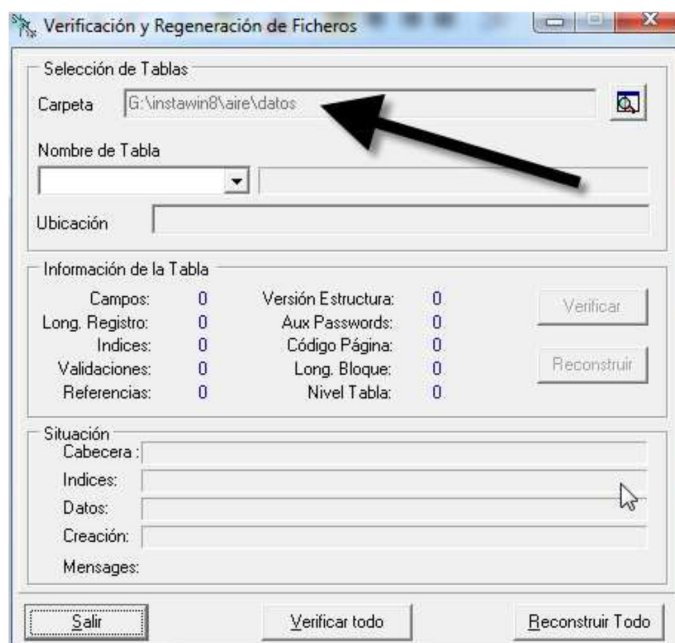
Verificación y Regeneración de Ficheros

Selección de Tablas
Carpeta G:\instawin8\aire\datos
Nombre de Tabla
Ubicación

Información de la Tabla
Campos: 0
Long. Registro: 0
Indices: 0
Validaciones: 0
Referencias: 0
Versión Estructura: 0
Aux Passwords: 0
Código Página: 0
Long. Bloque: 0
Nivel Tabla: 0
Verificar
Reconstruir

Situación
Cabecera :
Indices:
Datos:
Creación:
Mensages:

Salir
Verificar todo
Reconstruir Todo